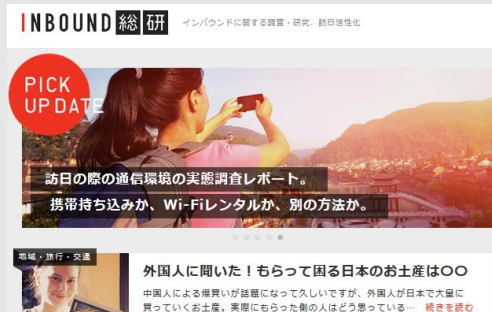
INBOUND 総研 インバウンドに関する調査・研究、訪日活性化

PICK UP DATE

訪日の際の通信環境の実態調査レポート。
携帯持ち込みか、Wi-Fiレンタルか、別の方法か。

地域・旅行・交通

外国人に聞いた！もらって困る日本のお土産は〇〇

中国人による爆買いが話題になって久しいですが、外国人が日本で大量に買っていくお土産。実際にもらった側の人はどう思っている… 続きを読む